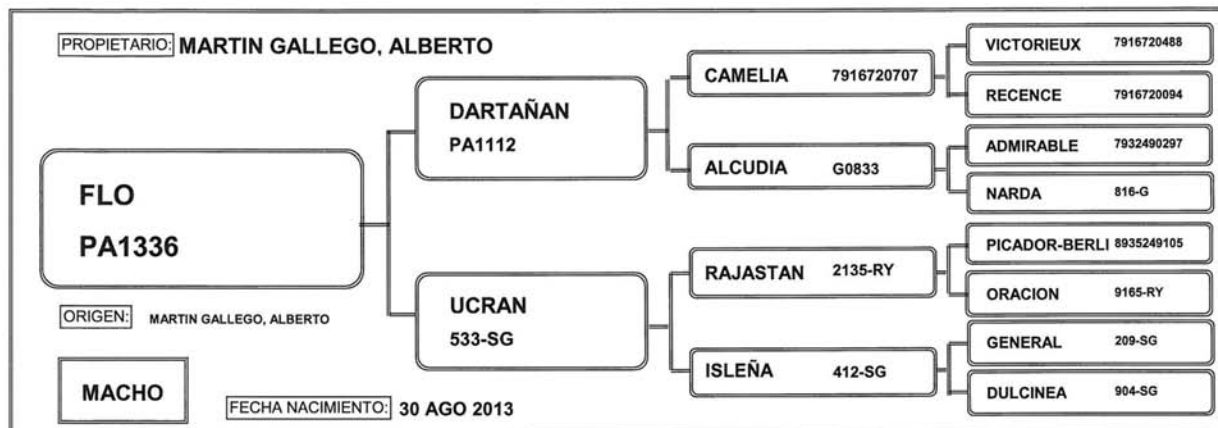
PROPIETARIO: MARTIN GALLEGO, ALBERTO

FLO
PA1336

ORIGEN: MARTIN GALLEGO, ALBERTO

MACHO

FECHA NACIMIENTO: 30 AGO 2013

DARTAÑAN
PA1112

UCRAN
533-SG

CAMELIA 7916720707

ALCUDIA G0833

RAJASTAN 2135-RY

ISLEÑA 412-SG

VICTORIEUX 7916720488

RECENCE 7916720094

ADMIRABLE 7932490297

NARDA 816-G

PICADOR-BERLI 8935249105

ORACION 9165-RY

GENERAL 209-SG

DULCINEA 904-SG